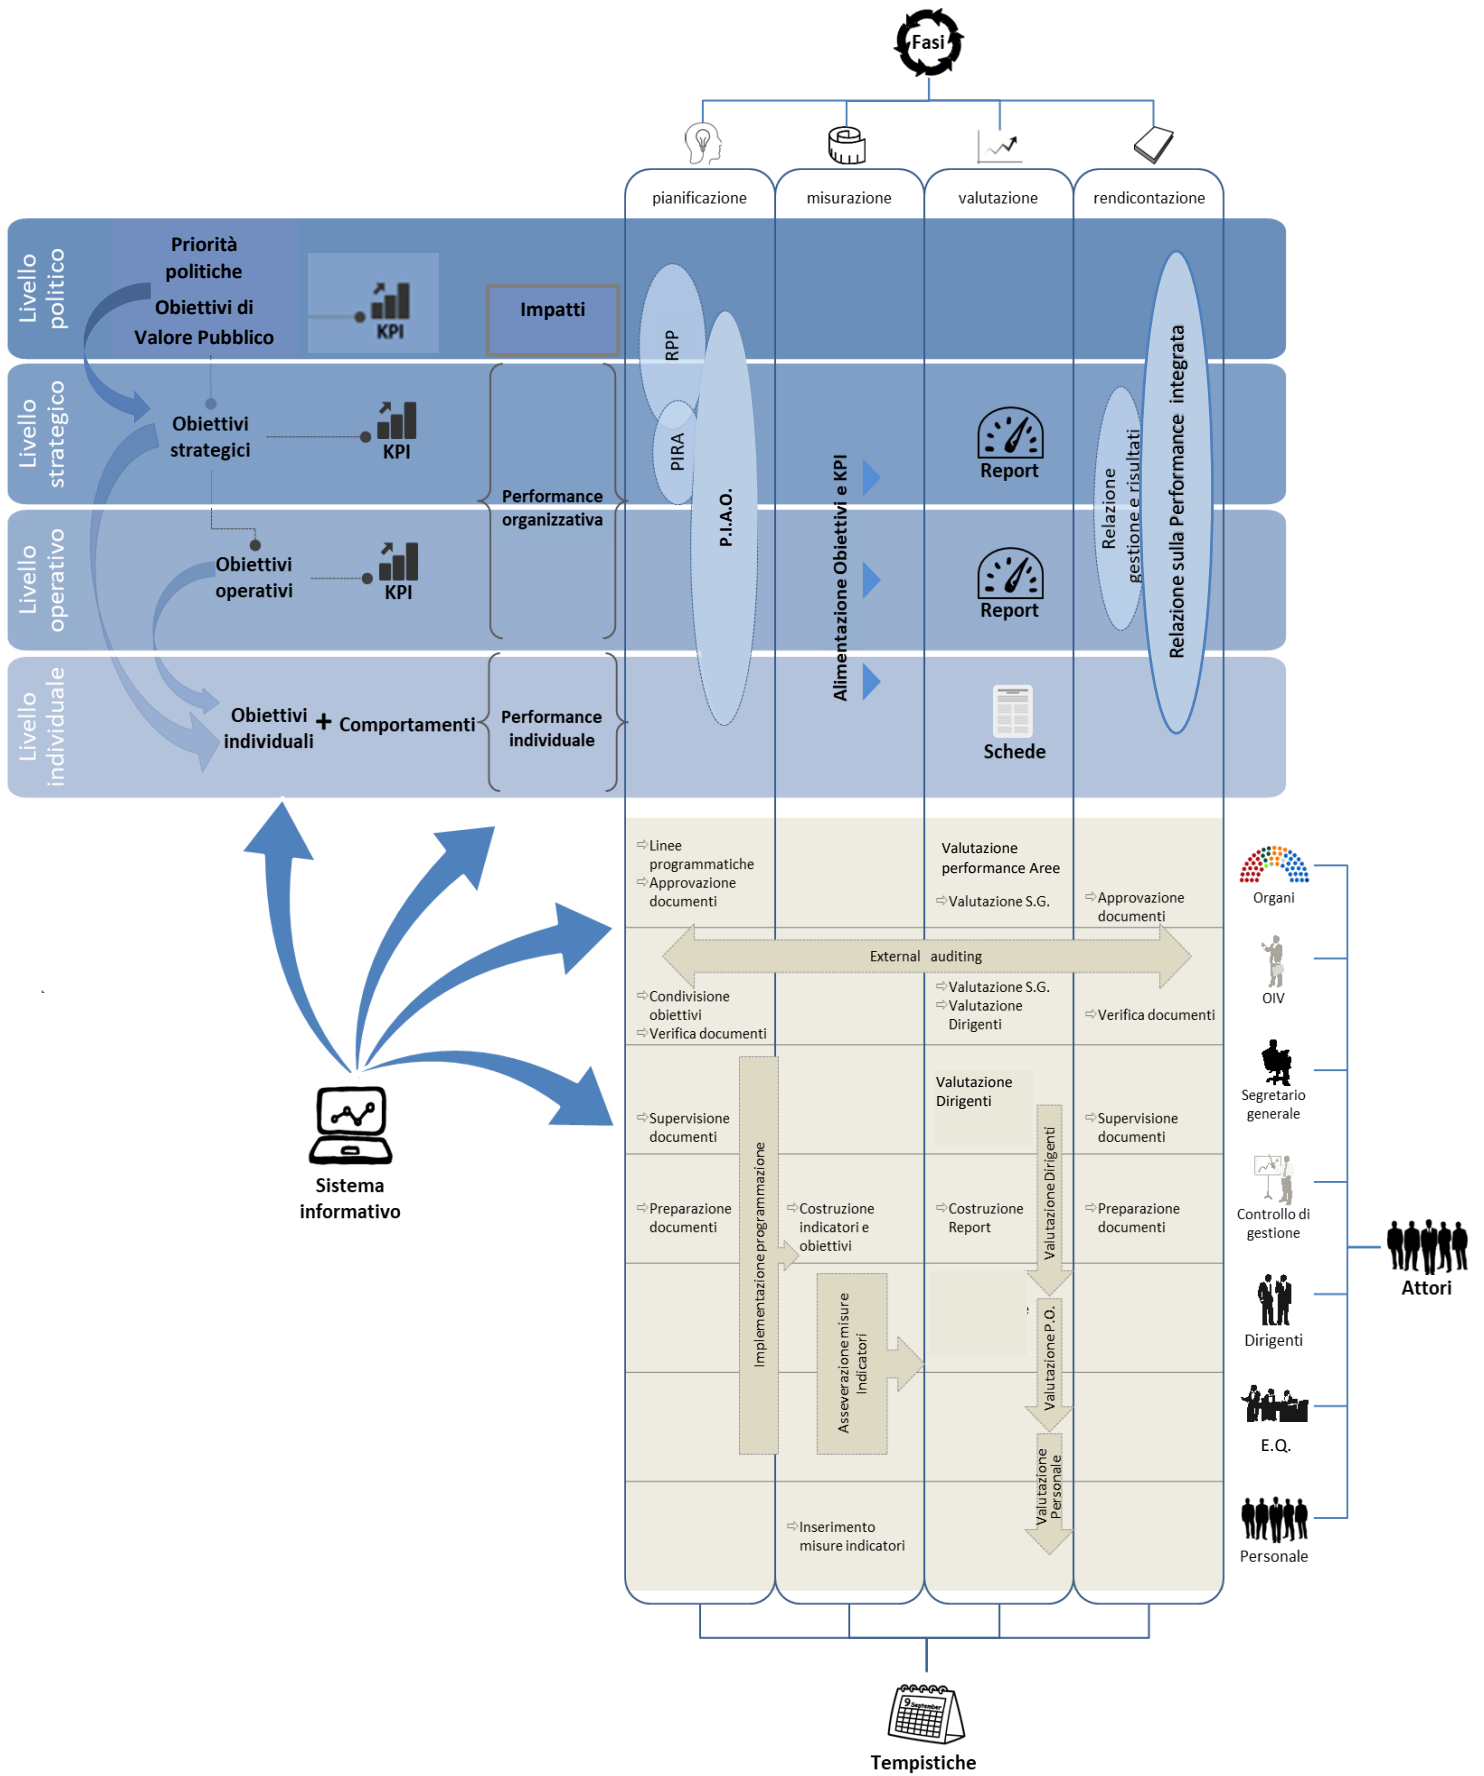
Fasi

pianificazione
misurazione
valutazione
rendicontazione

Livello politico
Priorità politiche
Obiettivi di Valore Pubblico
KPI
Impatti

Livello strategico
Obiettivi strategici
KPI

Livello operativo
Obiettivi operativi
KPI
Performance organizzativa

Livello individuale
Obiettivi individuali + Comportamenti
Performance individuale

RPP
PIRA
P.I.A.O.
Alimentazione Obiettivi e KPI
Report
Report
Schede
Relazione gestione e risultati
Relazione sulla Performance integrata

Linee programmatiche
Approvazione documenti
Valutazione performance Aree
Valutazione S.G.
Approvazione documenti
External auditing
Condivisione obiettivi
Verifica documenti
Valutazione S.G.
Valutazione Dirigenti
Verifica documenti
Valutazione Dirigenti
Supervisione documenti
Supervisione documenti
Implementazione programmazione
Valutazione Dirigenti
Preparazione documenti
Costruzione indicatori e obiettivi
Costruzione Report
Preparazione documenti
Asseverazione misure Indicatori
Valutazione P.O.
Valutazione Personale
Inserimento misure indicatori

Sistema informativo

Organi
OIV
Segretario generale
Controllo di gestione
Dirigenti
E.Q.
Personale
Attori

Tempistiche